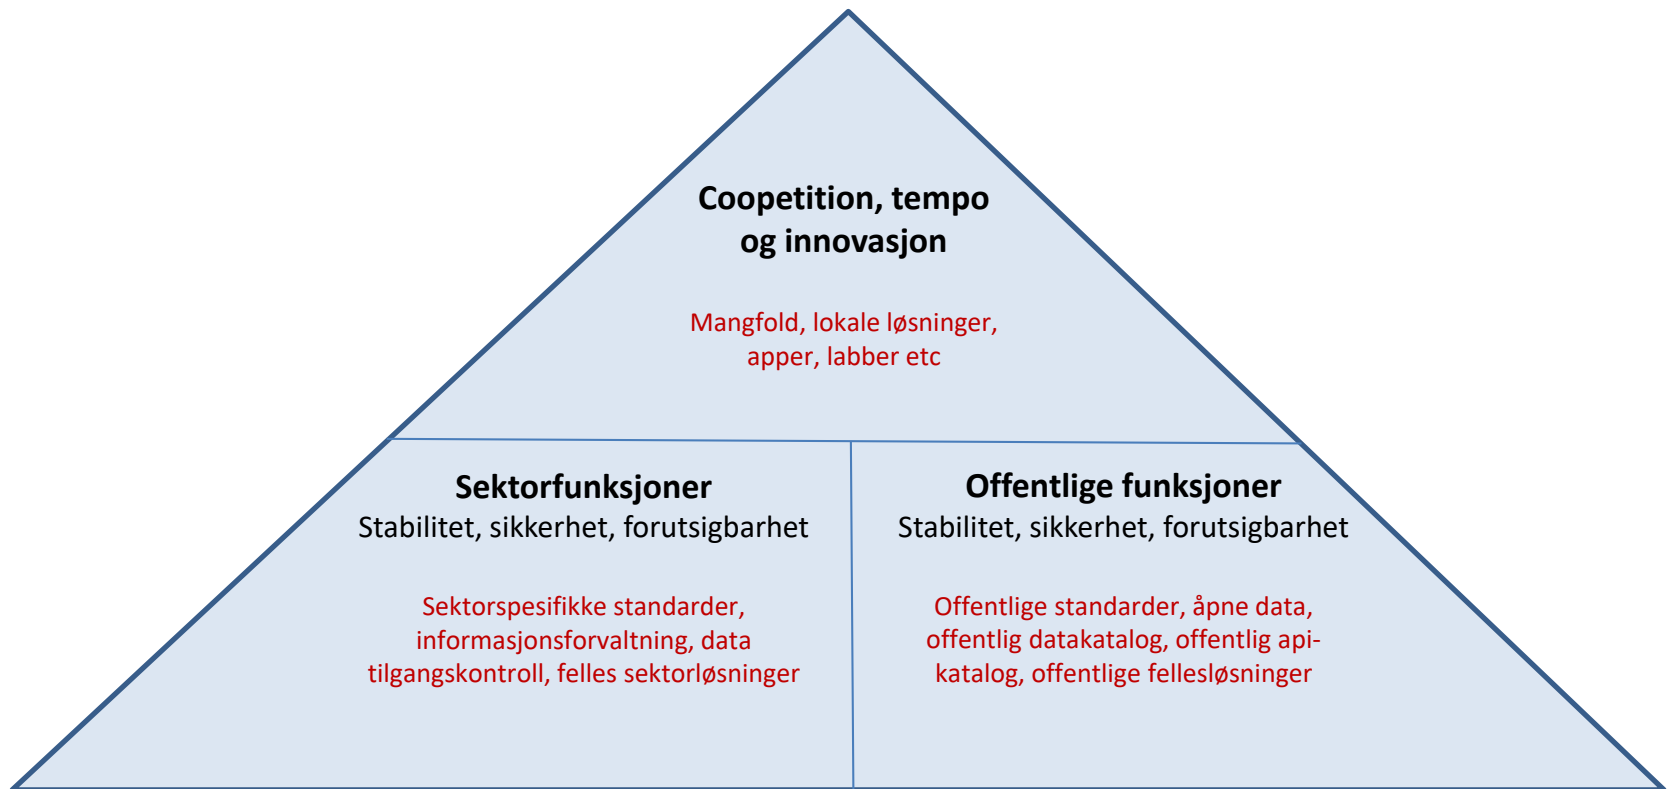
**Coopetition, tempo og innovasjon**

Mangfold, lokale løsninger, apper, labber etc

**Sektorfunksjoner**
Stabilitet, sikkerhet, forutsigbarhet

Sektorspesifikke standarder, informasjonsforvaltning, data tilgangskontroll, felles sektorløsninger

**Offentlige funksjoner**
Stabilitet, sikkerhet, forutsigbarhet

Offentlige standarder, åpne data, offentlig datakatalog, offentlig api-katalog, offentlige fellesløsninger